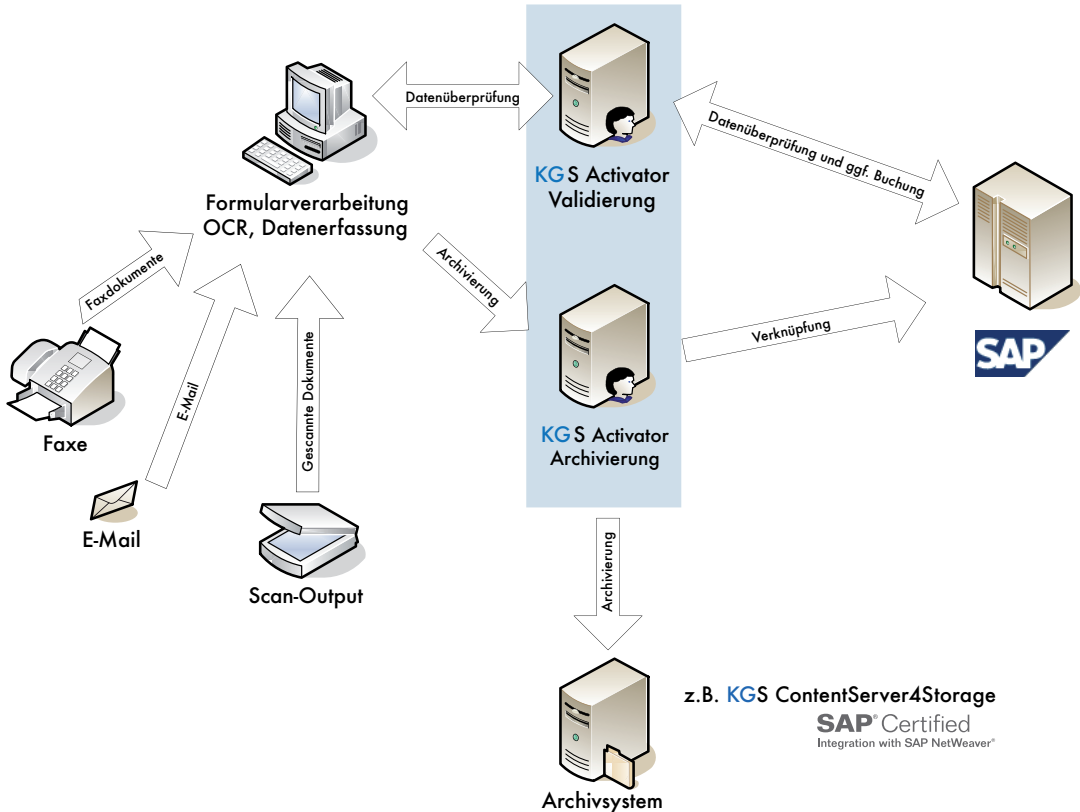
Datenüberprüfung

Formularverarbeitung
OCR, Datenerfassung

KGS Activator
Validierung

Datenüberprüfung und ggf. Buchung

Archivierung

Faxdokumente

E-Mail

Gescannte Dokumente

KGS Activator
Archivierung

Verknüpfung

SAP

Faxe

E-Mail

Scan-Output

Archivierung

z.B. KGS ContentServer4Storage
SAP® Certified
Integration with SAP NetWeaver®

Archivsystem